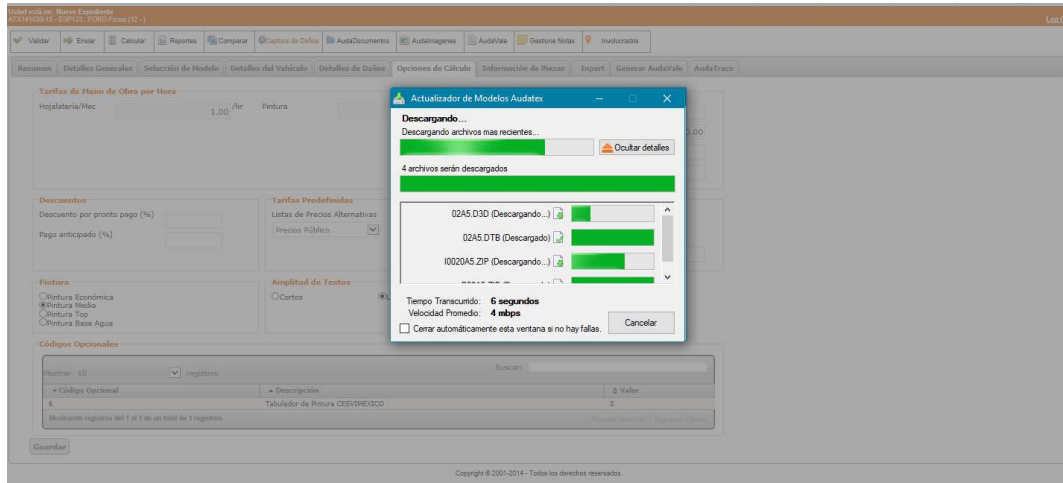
Usted está en: Nuevo Expediente
ATX141030-15 - ESP123 - FORD Focus (12 -)

Log

Validar | Enviar | Calcular | Reportes | Comparar | Captura de Daños | AudaDocumentos | AudaImagenes | AudaVale | Gestione Notas | Involucrados

Resumen | Detalles Generales | Selección de Modelo | Detalles del Vehículo | Detalles de Daños | Opciones de Cálculo | Información de Piezas | Inpart | Generar AudaVale | AudaTrace

Tarifas de Mano de Obra por Hora
Hojalatería/Mec 1.00 /hr Pintura

Descuentos
Descuento por pronto pago (%)
Pago anticipado (%)

Tarifas Predefinidas
Listas de Precios Alternativas
Precios Público

Pintura
Pintura Económica
Pintura Media
Pintura Top
Pintura Base Agua

Amplitud de Textos
Cortos

Códigos Opcionales
Mostrar 10 registros
Buscar:

| Código Opcional | Descripción | Valor |
|---|---|---|
| 6 | Tabulador de Pintura CESVIMEXICO | 3 |

Mostrando registros del 1 al 1 de un total de 1 registros
Primero Anterior 1 Siguiente Último

Guardar

Actualizador de Modelos Audatex
Descargando...
Descargando archivos mas recientes...
Ocultar detalles
4 archivos serán descargados
02A5.D3D (Descargando...)
02A5.DTB (Descargado)
I0020A5.ZIP (Descargando...)
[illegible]
Tiempo Transcurrido: 6 segundos
Velocidad Promedio: 4 mbps
Cerrar automáticamente esta ventana si no hay fallas.
Cancelar

.00

Copyright © 2001-2014 - Todos los derechos reservados.